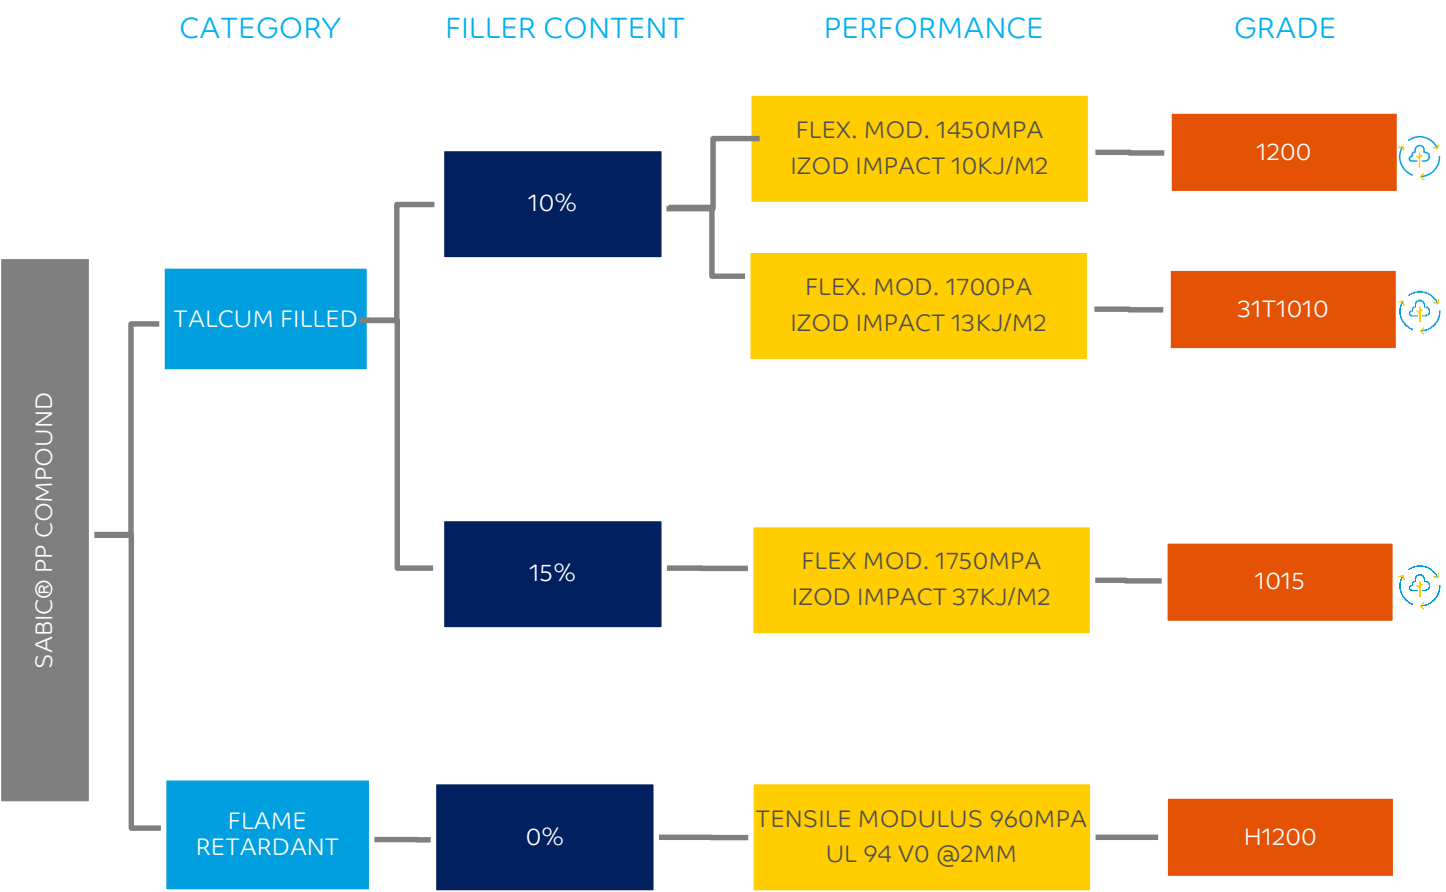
CATEGORY FILLER CONTENT PERFORMANCE GRADE

SABIC® PP COMPOUND

TALCUM FILLED

10%

FLEX. MOD. 1450MPA
IZOD IMPACT 10KJ/M2

1200

FLEX. MOD. 1700PA
IZOD IMPACT 13KJ/M2

31T1010

15%

FLEX MOD. 1750MPA
IZOD IMPACT 37KJ/M2

1015

FLAME RETARDANT

0%

TENSILE MODULUS 960MPA
UL 94 V0 @2MM

H1200